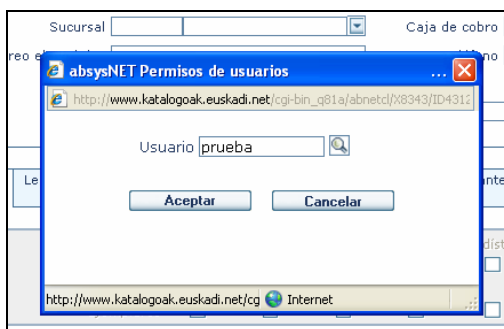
Sucursal

Caja de cobro

reo e

no

Le

nte

dist

absysNET Permisos de usuarios

http://www.katalogoak.euskadi.net/cgi-bin_q81a/abnetcl/X8343/ID4312

Usuario prueba

Aceptar

Cancelar

http://www.katalogoak.euskadi.net/cg Internet